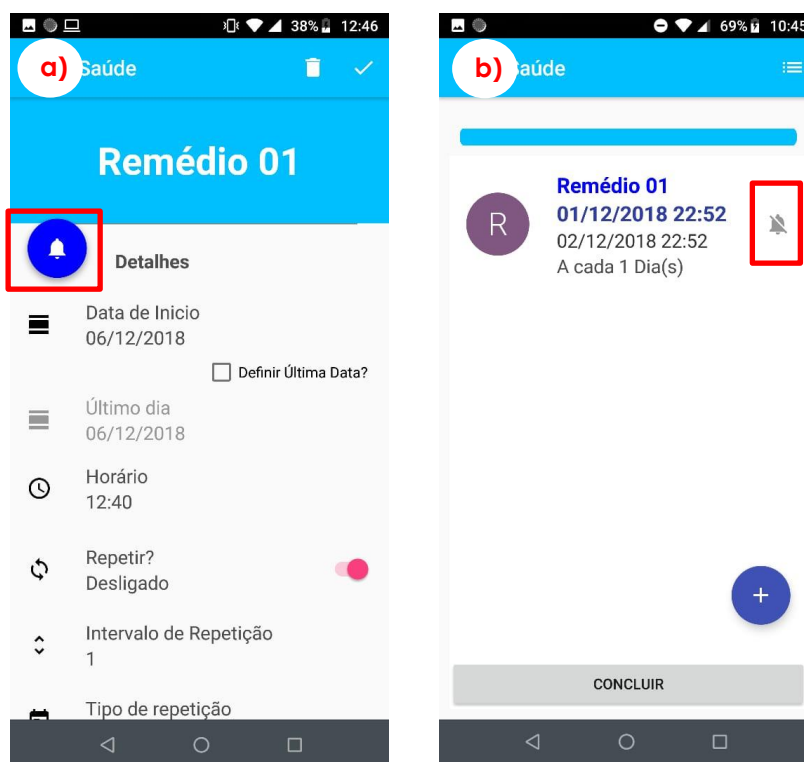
38% 12:46

a) Saúde

Remédio 01

Detalhes

Data de Inicio
06/12/2018

Definir Última Data?

Último dia
06/12/2018

Horário
12:40

Repetir?
Desligado

Intervalo de Repetição
1

Tipo de repetição

69% 10:45

b) Saúde

R

Remédio 01
01/12/2018 22:52
02/12/2018 22:52
A cada 1 Dia(s)

+

CONCLUIR